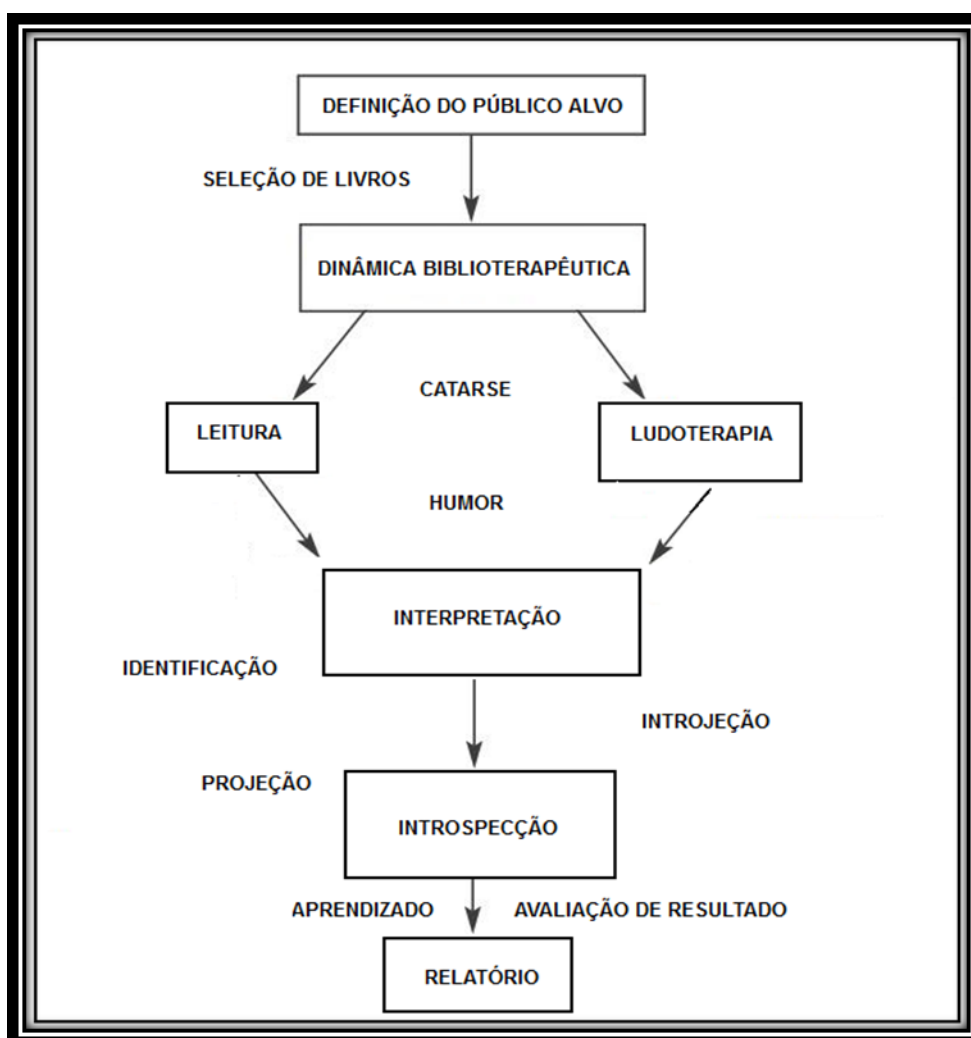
DEFINIÇÃO DO PÚBLICO ALVO

SELEÇÃO DE LIVROS

DINÂMICA BIBLIOTERAPÊUTICA

CATARSE

LEITURA

LUDOTERAPIA

HUMOR

INTERPRETAÇÃO

IDENTIFICAÇÃO

INTROJEÇÃO

PROJEÇÃO

INTROSPECÇÃO

APRENDIZADO

AVALIAÇÃO DE RESULTADO

RELATÓRIO